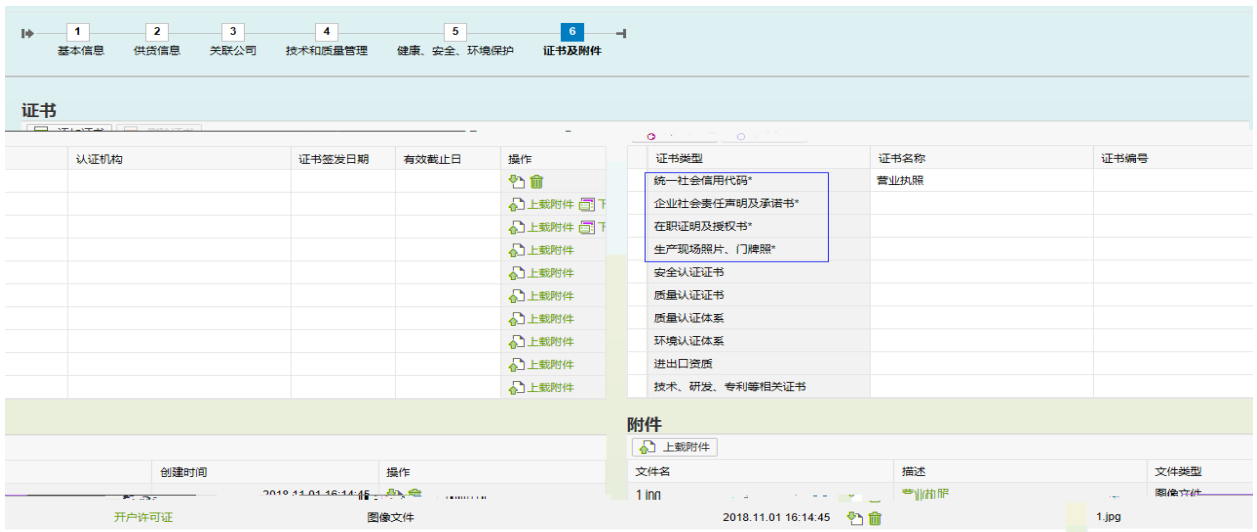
1 基本信息 2 供货信息 3 关联公司 4 技术和质量管理 5 健康、安全、环境保护 6 证书及附件

证书

| 认证机构 | 证书签发日期 | 有效截止日 | 操作 |
|---|---|---|---|
| | | | |
| | | | 上载附件 下 |
| | | | 上载附件 下 |
| | | | 上载附件 |
| | | | 上载附件 |
| | | | 上载附件 |
| | | | 上载附件 |
| | | | 上载附件 |
| | | | 上载附件 |
| | | | 上载附件 |

| 证书类型 | 证书名称 | 证书编号 |
|---|---|---|
| 统一社会信用代码* | 营业执照 | |
| 企业社会责任声明及承诺书* | | |
| 在职证明及授权书* | | |
| 生产现场照片、门牌照* | | |
| 安全认证证书 | | |
| 质量认证证书 | | |
| 质量认证体系 | | |
| 环境认证体系 | | |
| 进出口资质 | | |
| 技术、研发、专利等相关证书 | | |

附件

上载附件

| 文件名 | 描述 | 文件类型 |
|---|---|---|
| 1.jpg | 营业执照 | 图像文件 |

| 创建时间 | 操作 |
|---|---|
| 2018.11.01 16:14:45 | |

开户许可证 图像文件 2018.11.01 16:14:45 1.jpg